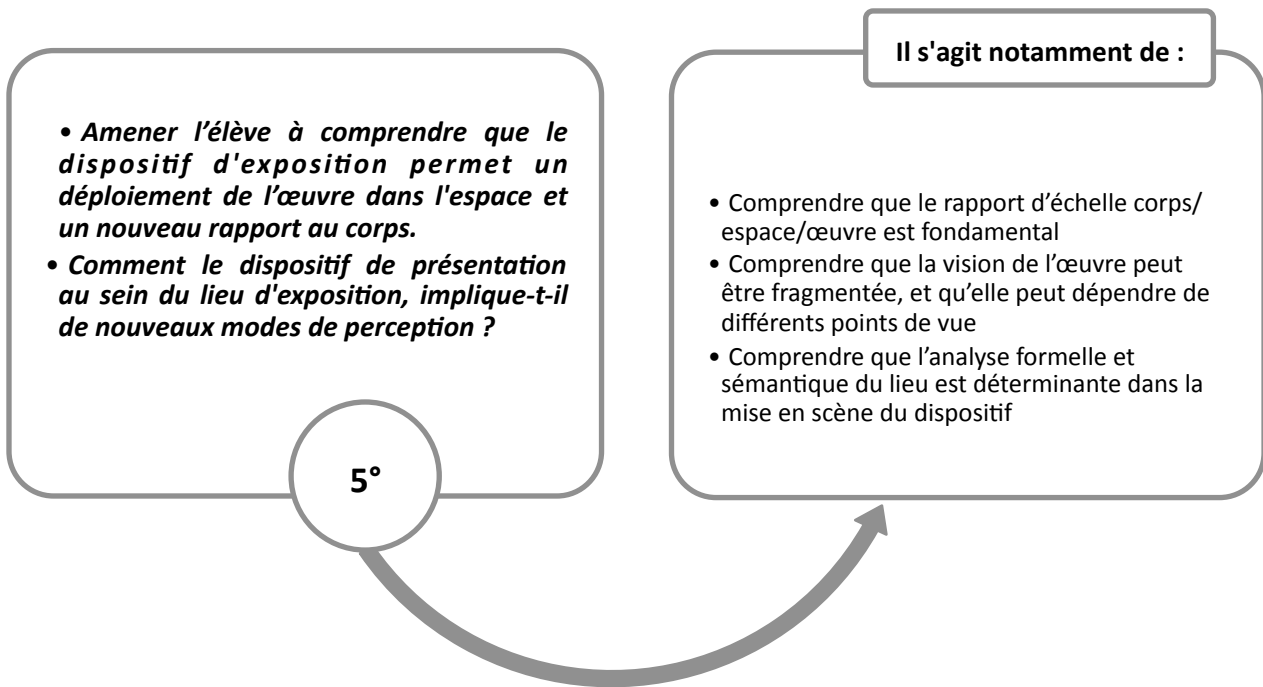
• Amener l’élève à comprendre que le dispositif d'exposition permet un déploiement de l’œuvre dans l'espace et un nouveau rapport au corps.

• Comment le dispositif de présentation au sein du lieu d'exposition, implique-t-il de nouveaux modes de perception ?

5°

Il s'agit notamment de :

• Comprendre que le rapport d’échelle corps/ espace/œuvre est fondamental

• Comprendre que la vision de l’œuvre peut être fragmentée, et qu’elle peut dépendre de différents points de vue

• Comprendre que l’analyse formelle et sémantique du lieu est déterminante dans la mise en scène du dispositif